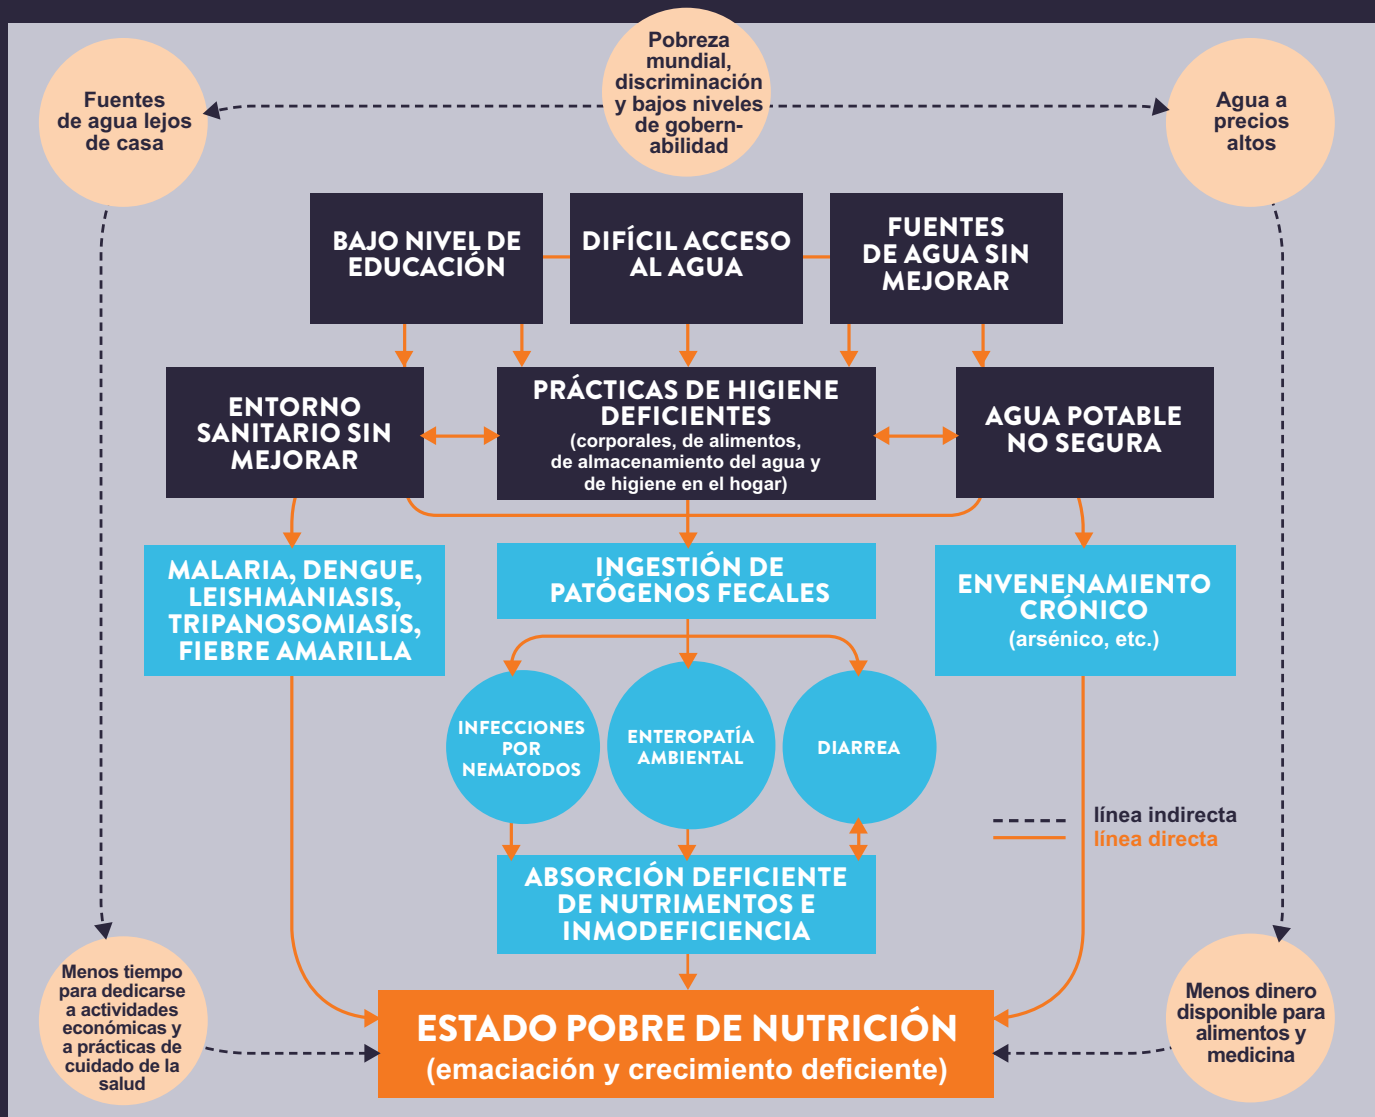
Pobreza mundial, discriminación y bajos niveles de gobernabilidad

Fuentes de agua lejos de casa

Agua a precios altos

BAJO NIVEL DE EDUCACIÓN

DIFÍCIL ACCESO AL AGUA

FUENTES DE AGUA SIN MEJORAR

ENTORNO SANITARIO SIN MEJORAR

PRÁCTICAS DE HIGIENE DEFICIENTES (corporales, de alimentos, de almacenamiento del agua y de higiene en el hogar)

AGUA POTABLE NO SEGURA

MALARIA, DENGUE, LEISHMANIASIS, TRIPANOSOMIASIS, FIEBRE AMARILLA

INGESTIÓN DE PATÓGENOS FECALES

ENVENENAMIENTO CRÓNICO (arsénico, etc.)

INFECCIONES POR NEMATODOS

ENTEROPATÍA AMBIENTAL

DIARREA

línea indirecta
línea directa

ABSORCIÓN DEFICIENTE DE NUTRIMENTOS E INMODEFICIENCIA

Menos tiempo para dedicarse a actividades económicas y a prácticas de cuidado de la salud

ESTADO POBRE DE NUTRICIÓN (emaciación y crecimiento deficiente)

Menos dinero disponible para alimentos y medicina